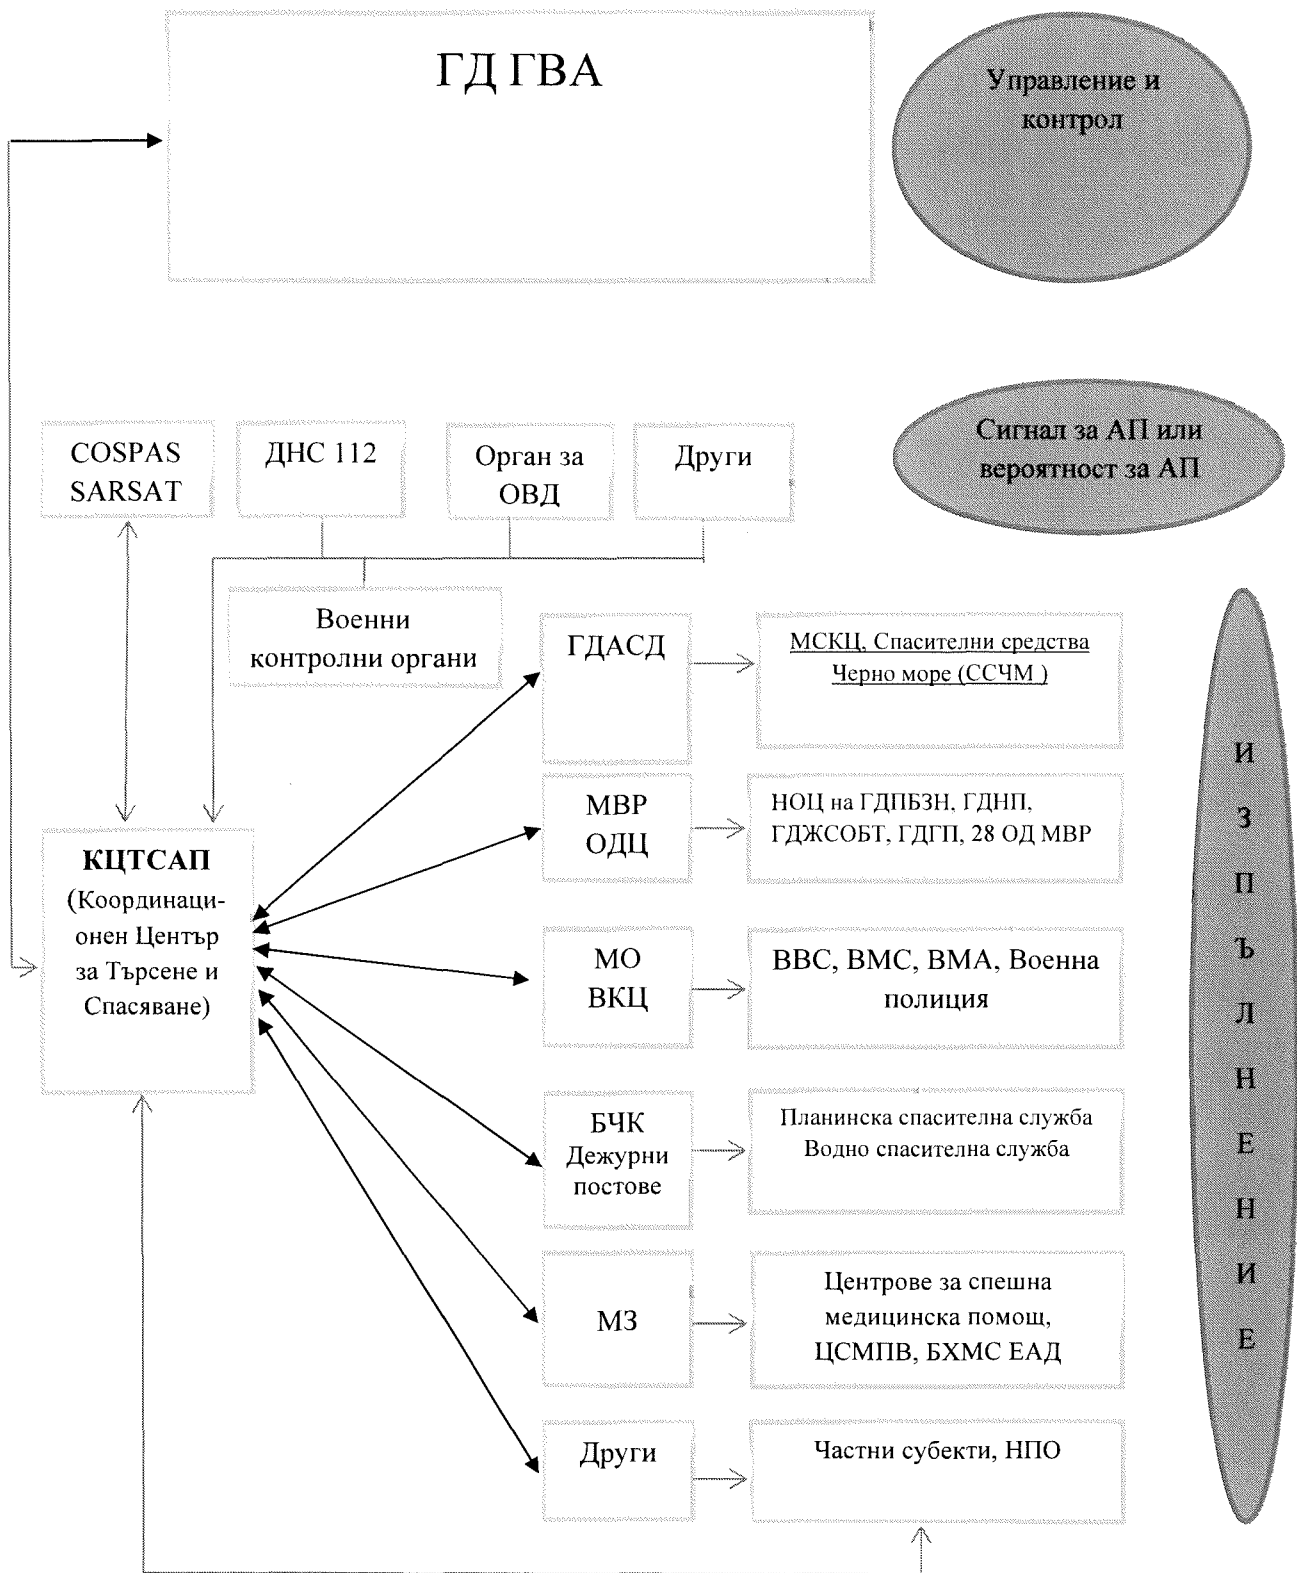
ГД ГВА

Управление и контрол

COSPAS SARSAT

ДНС 112

Орган за ОВД

Други

Сигнал за АП или вероятност за АП

Военни контролни органи

ГДАСД

МСКЦ, Спасителни средства Черно море (ССЧМ )

И З П Ъ Л Н Е Н И Е

МВР ОДЦ

НОЦ на ГДПБЗН, ГДНП, ГДЖСОБТ, ГДГП, 28 ОД МВР

КЦТСАП
(Координационен Център за Търсене и Спасяване)

МО ВКЦ

ВВС, ВМС, ВМА, Военна полиция

БЧК Дежурни постове

Планинска спасителна служба
Водно спасителна служба

МЗ

Центрове за спешна медицинска помощ, ЦСМПВ, БХМС ЕАД

Други

Частни субекти, НПО